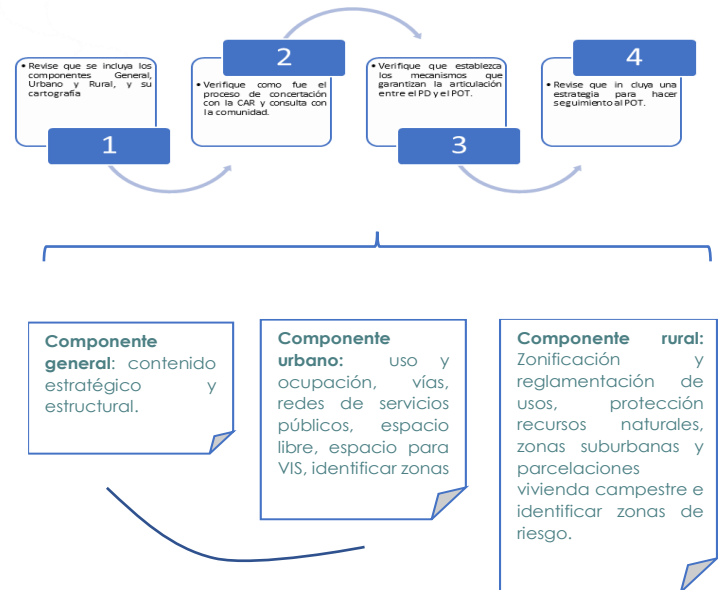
• Revise que se incluya los componentes General, Urbano y Rural, y su cartografía

1

2

• Verifique como fue el proceso de concertación con la CAR y consulta con la comunidad.

• Verifique que establezca los mecanismos que garantizan la articulación entre el PD y el POT.

3

4

• Revise que in cluya una estrategia para hacer seguimiento al POT.

**Componente general**: contenido estratégico y estructural.

**Componente urbano:** uso y ocupación, vías, redes de servicios públicos, espacio libre, espacio para VIS, identificar zonas

**Componente rural:** Zonificación y reglamentación de usos, protección recursos naturales, zonas suburbanas y parcelaciones vivienda campestre e identificar zonas de riesgo.